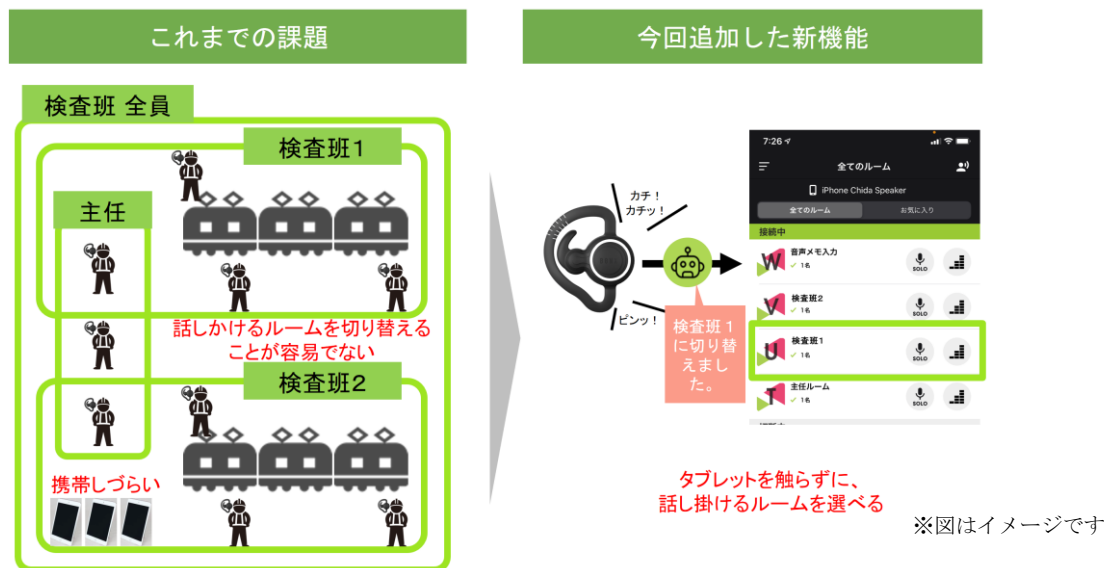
これまでの課題

検査班 全員

検査班1

主任

話しかけるルームを切り替えることが容易でない

検査班2

携帯しづらい

今回追加した新機能

カチ！
カチッ！

ピンッ！

検査班１に切り替えました。

7:26

全てのルーム

iPhone Chida Speaker

全てのルーム
お気に入り

接続中

音声メモ入力
1名
SOLO

検査班2
1名
SOLO

検査班1
1名
SOLO

主任ルーム
1名

タブレットを触らずに、
話し掛けるルームを選べる

※図はイメージです